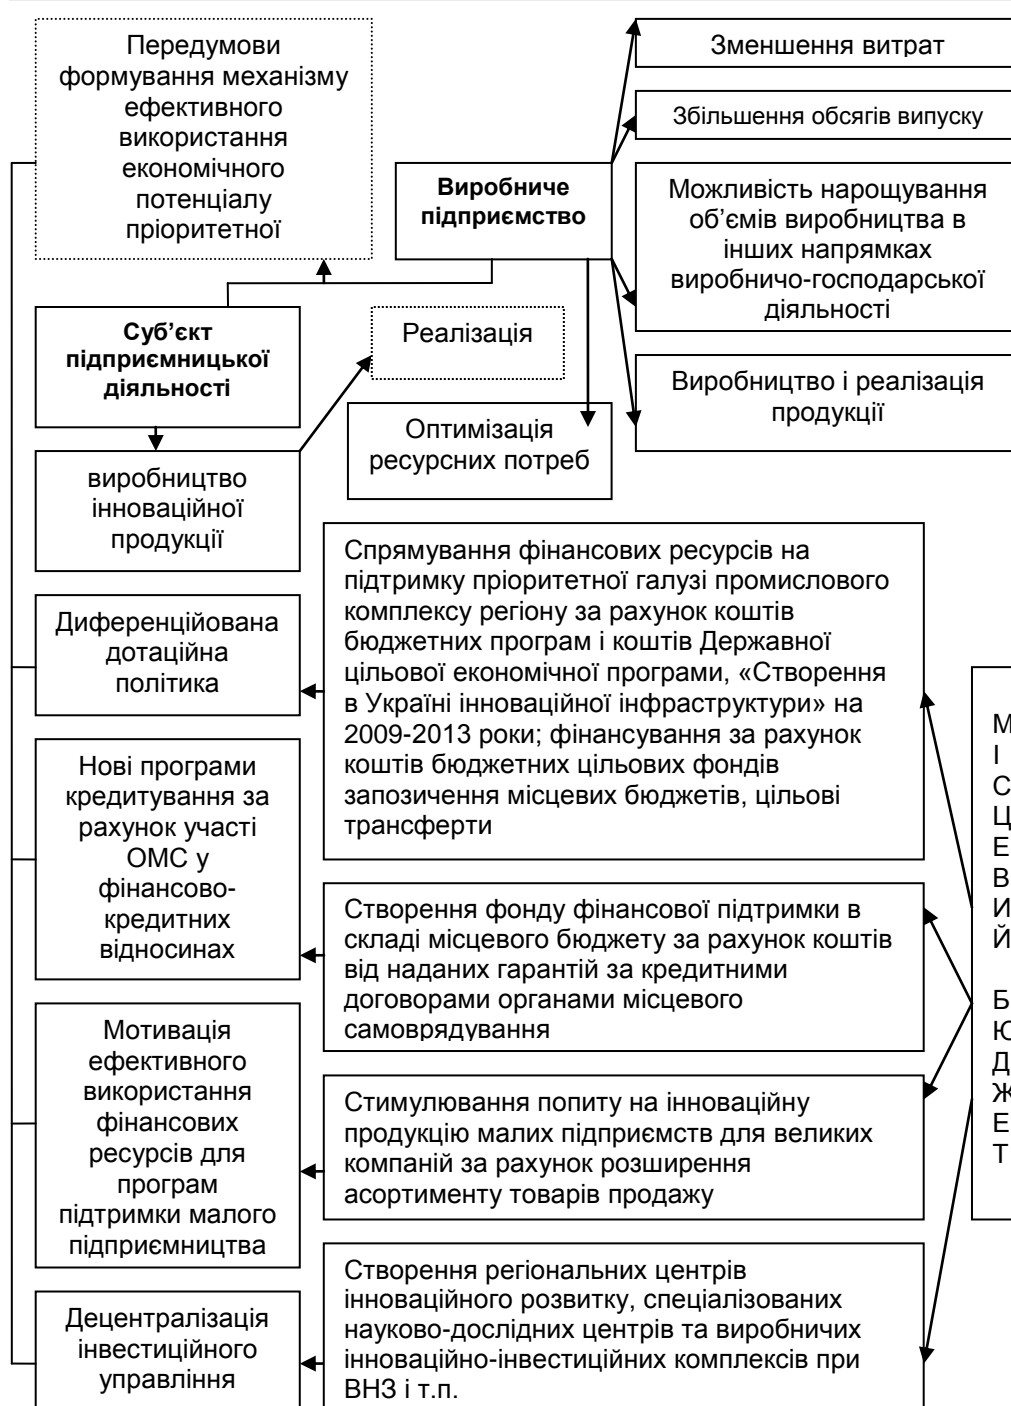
Передумови формування механізму ефективного використання економічного потенціалу пріоритетної

Виробниче підприємство

Зменшення витрат

Збільшення обсягів випуску

Можливість нарощування об'ємів виробництва в інших напрямках виробничо-господарської діяльності

Виробництво і реалізація продукції

Суб'єкт підприємницької діяльності

Реалізація

Оптимізація ресурсних потреб

виробництво інноваційної продукції

Спрямування фінансових ресурсів на підтримку пріоритетної галузі промислового комплексу регіону за рахунок коштів бюджетних програм і коштів Державної цільової економічної програми, «Створення в Україні інноваційної інфраструктури» на 2009-2013 роки; фінансування за рахунок коштів бюджетних цільових фондів запозичення місцевих бюджетів, цільові трансферти

Диференційована дотаційна політика

Нові програми кредитування за рахунок участі ОМС у фінансово-кредитних відносинах

Створення фонду фінансової підтримки в складі місцевого бюджету за рахунок коштів від наданих гарантій за кредитними договорами органами місцевого самоврядування

Мотивація ефективного використання фінансових ресурсів для програм підтримки малого підприємництва

Стимулювання попиту на інноваційну продукцію малих підприємств для великих компаній за рахунок розширення асортименту товарів продажу

Децентралізація інвестиційного управління

Створення регіональних центрів інноваційного розвитку, спеціалізованих науково-дослідних центрів та виробничих інноваційно-інвестиційних комплексів при ВНЗ і т.п.

М
І
С
Ц
Е
В
И
Й

Б
Ю
Д
Ж
Е
Т